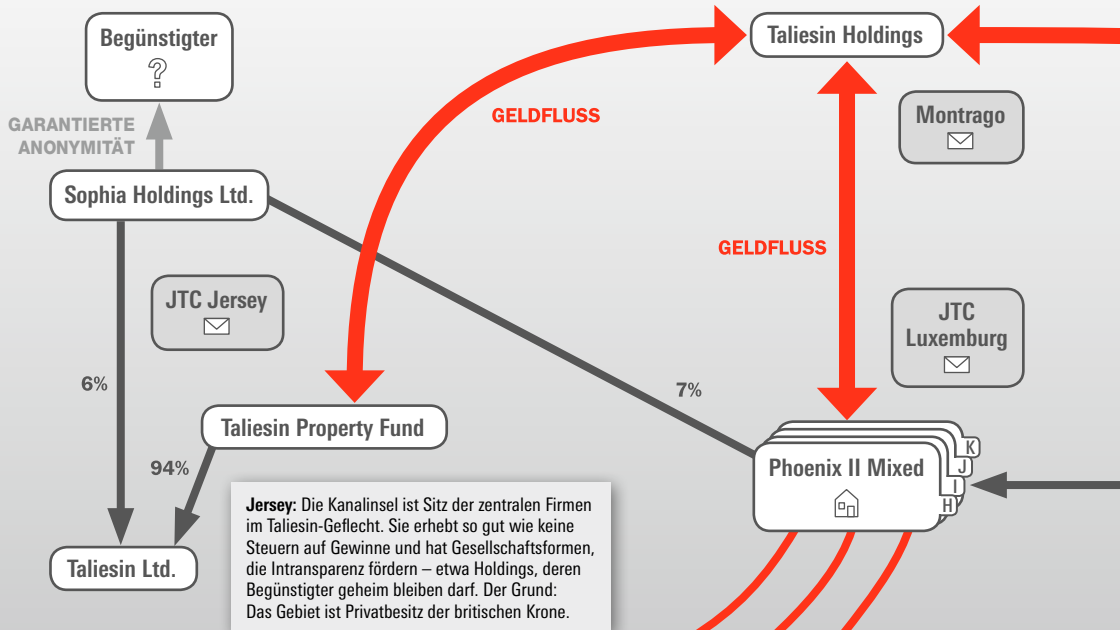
Begünstigter
?

GARANTIERTE ANONYMITÄT

Sophia Holdings Ltd.

JTC Jersey

6%

94%

Taliesin Property Fund

Taliesin Ltd.

GELDFLUSS

Taliesin Holdings

Montrago

GELDFLUSS

JTC Luxemburg

7%

Phoenix II Mixed

K
J
I
H

**Jersey:** Die Kanalinsel ist Sitz der zentralen Firmen im Taliesin-Geflecht. Sie erhebt so gut wie keine Steuern auf Gewinne und hat Gesellschaftsformen, die Intransparenz fördern – etwa Holdings, deren Begünstigter geheim bleiben darf. Der Grund: Das Gebiet ist Privatbesitz der britischen Krone.